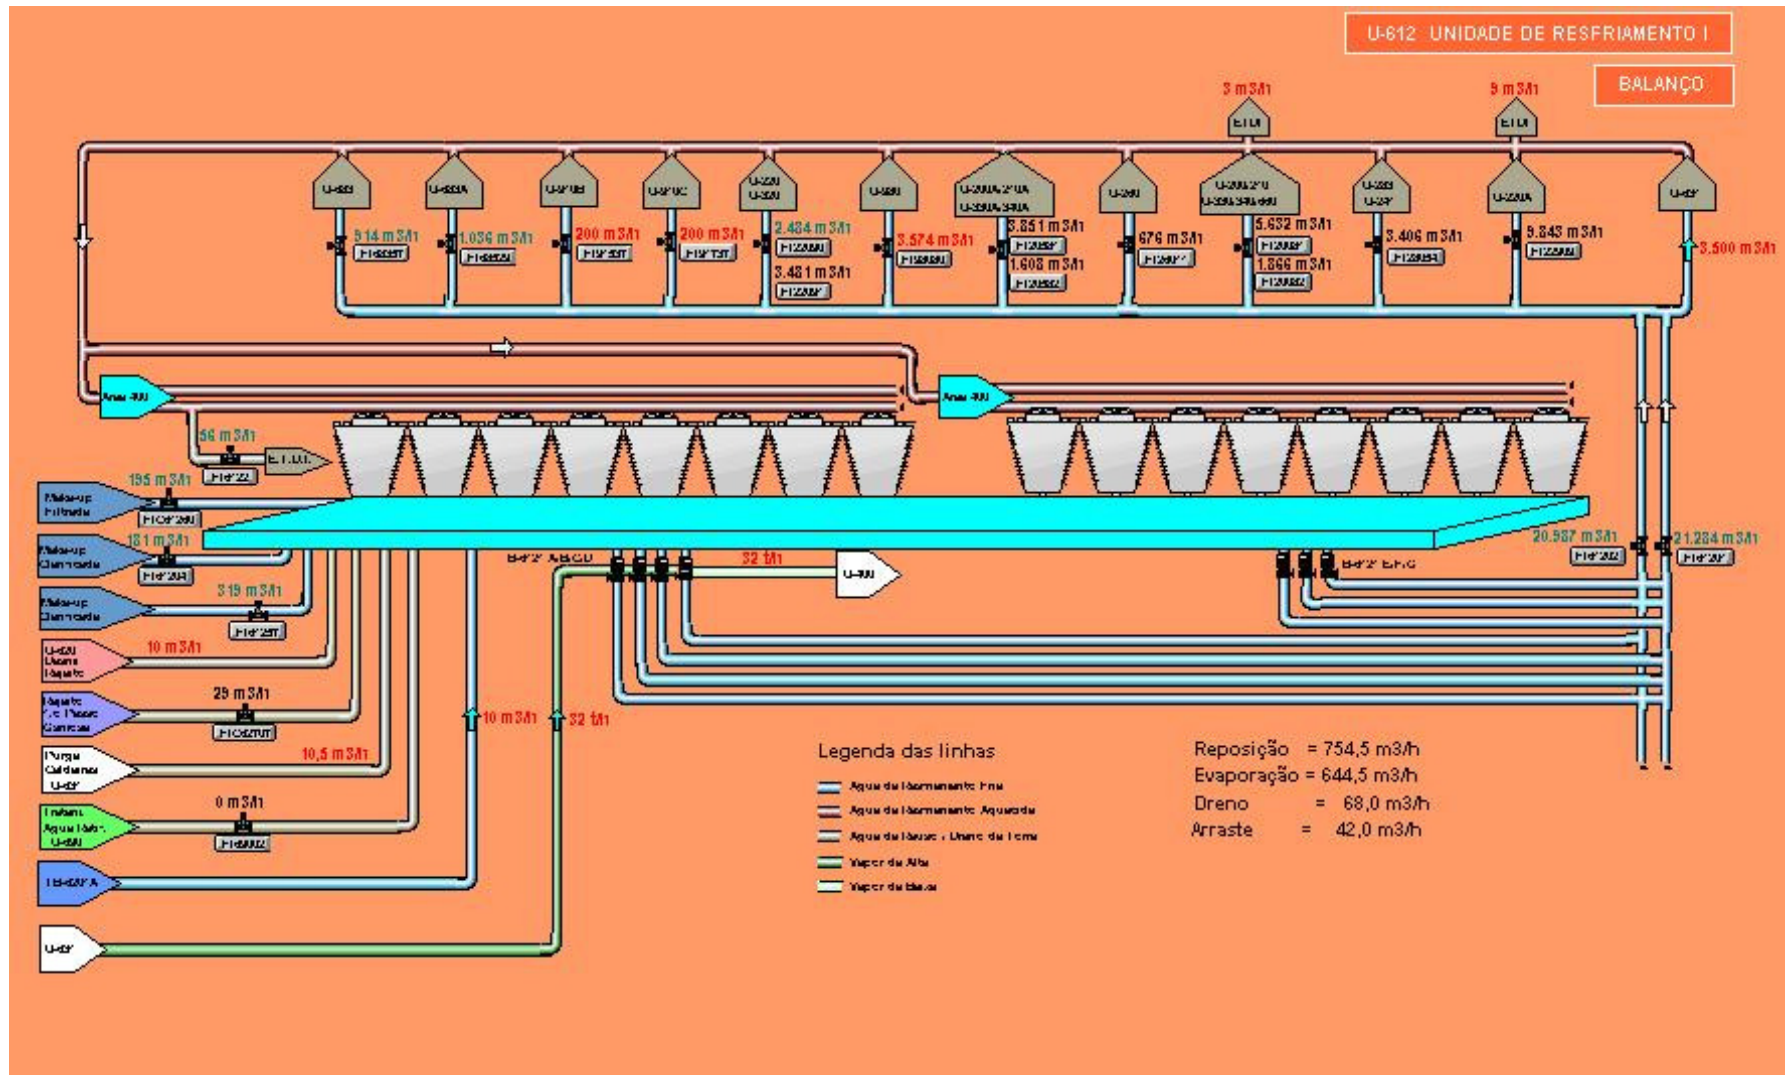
U-612 UNIDADE DE RESFRIAMENTO I

BALANÇO

3 m3/h
ETDI
9 m3/h
ETDI

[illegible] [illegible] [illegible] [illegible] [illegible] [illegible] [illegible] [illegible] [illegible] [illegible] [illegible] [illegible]

514 m3/h
1.036 m3/h
200 m3/h
200 m3/h
2.434 m3/h
3.481 m3/h
3.574 m3/h
3.851 m3/h
1.608 m3/h
676 m3/h
5.632 m3/h
1.866 m3/h
3.406 m3/h
9.843 m3/h
3.500 m3/h

56 m3/h
E.T.D.I.
195 m3/h
Make-up Filtrada
181 m3/h
Make-up Clarificada
319 m3/h
Make-up Clarificada
10 m3/h
29 m3/h
10,5 m3/h
Purga Caldeiras
0 m3/h
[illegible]

B-612 ABCD
32 t/h
U-400
B-612 EFG
20.987 m3/h
21.284 m3/h
10 m3/h
32 t/h

Legenda das linhas
Água de Resfriamento Fria
Água de Resfriamento Aquecida
Água de Reuso / Dreno de Torre
Vapor de Alta
Vapor de Baixa

Reposição = 754,5 m3/h
Evaporação = 644,5 m3/h
Dreno = 68,0 m3/h
Arraste = 42,0 m3/h